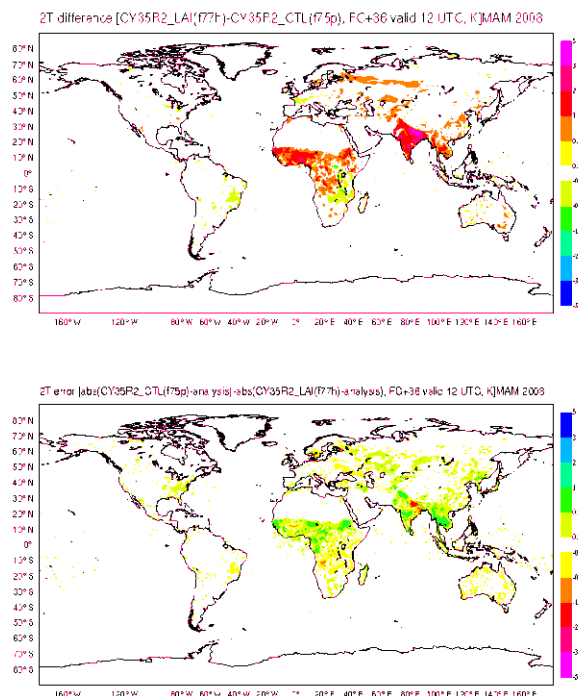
2T difference [CY35R2_LAI(f77h)-CY35R2_CTL(f75p), FC+36 valid 12 UTC, K]MAM 2008

80° N
70° N
60° N
50° N
40° N
30° N
20° N
10° N
0°
10° S
20° S
30° S
40° S
50° S
60° S
70° S
80° S

160° W 120° W 80° W 60° W 40° W 20° W 0° 20° E 40° E 60° E 80° E 100° E 120° E 140° E 160° E

5
3
2
1
0.5
-0.5
-1
-2
-3
-5

2T error [abs(CY35R2_CTL(f75p)-analysis)-abs(CY35R2_LAI(f77h)-analysis), FC+36 valid 12 UTC, K]MAM 2008

80° N
70° N
60° N
50° N
40° N
30° N
20° N
10° N
0°
10° S
20° S
30° S
40° S
50° S
60° S
70° S
80° S

160° W 120° W 80° W 60° W 40° W 20° W 0° 20° E 40° E 60° E 80° E 100° E 120° E 140° E 160° E

5
3
2
1
0.5
-0.5
-1
-2
-3
-5